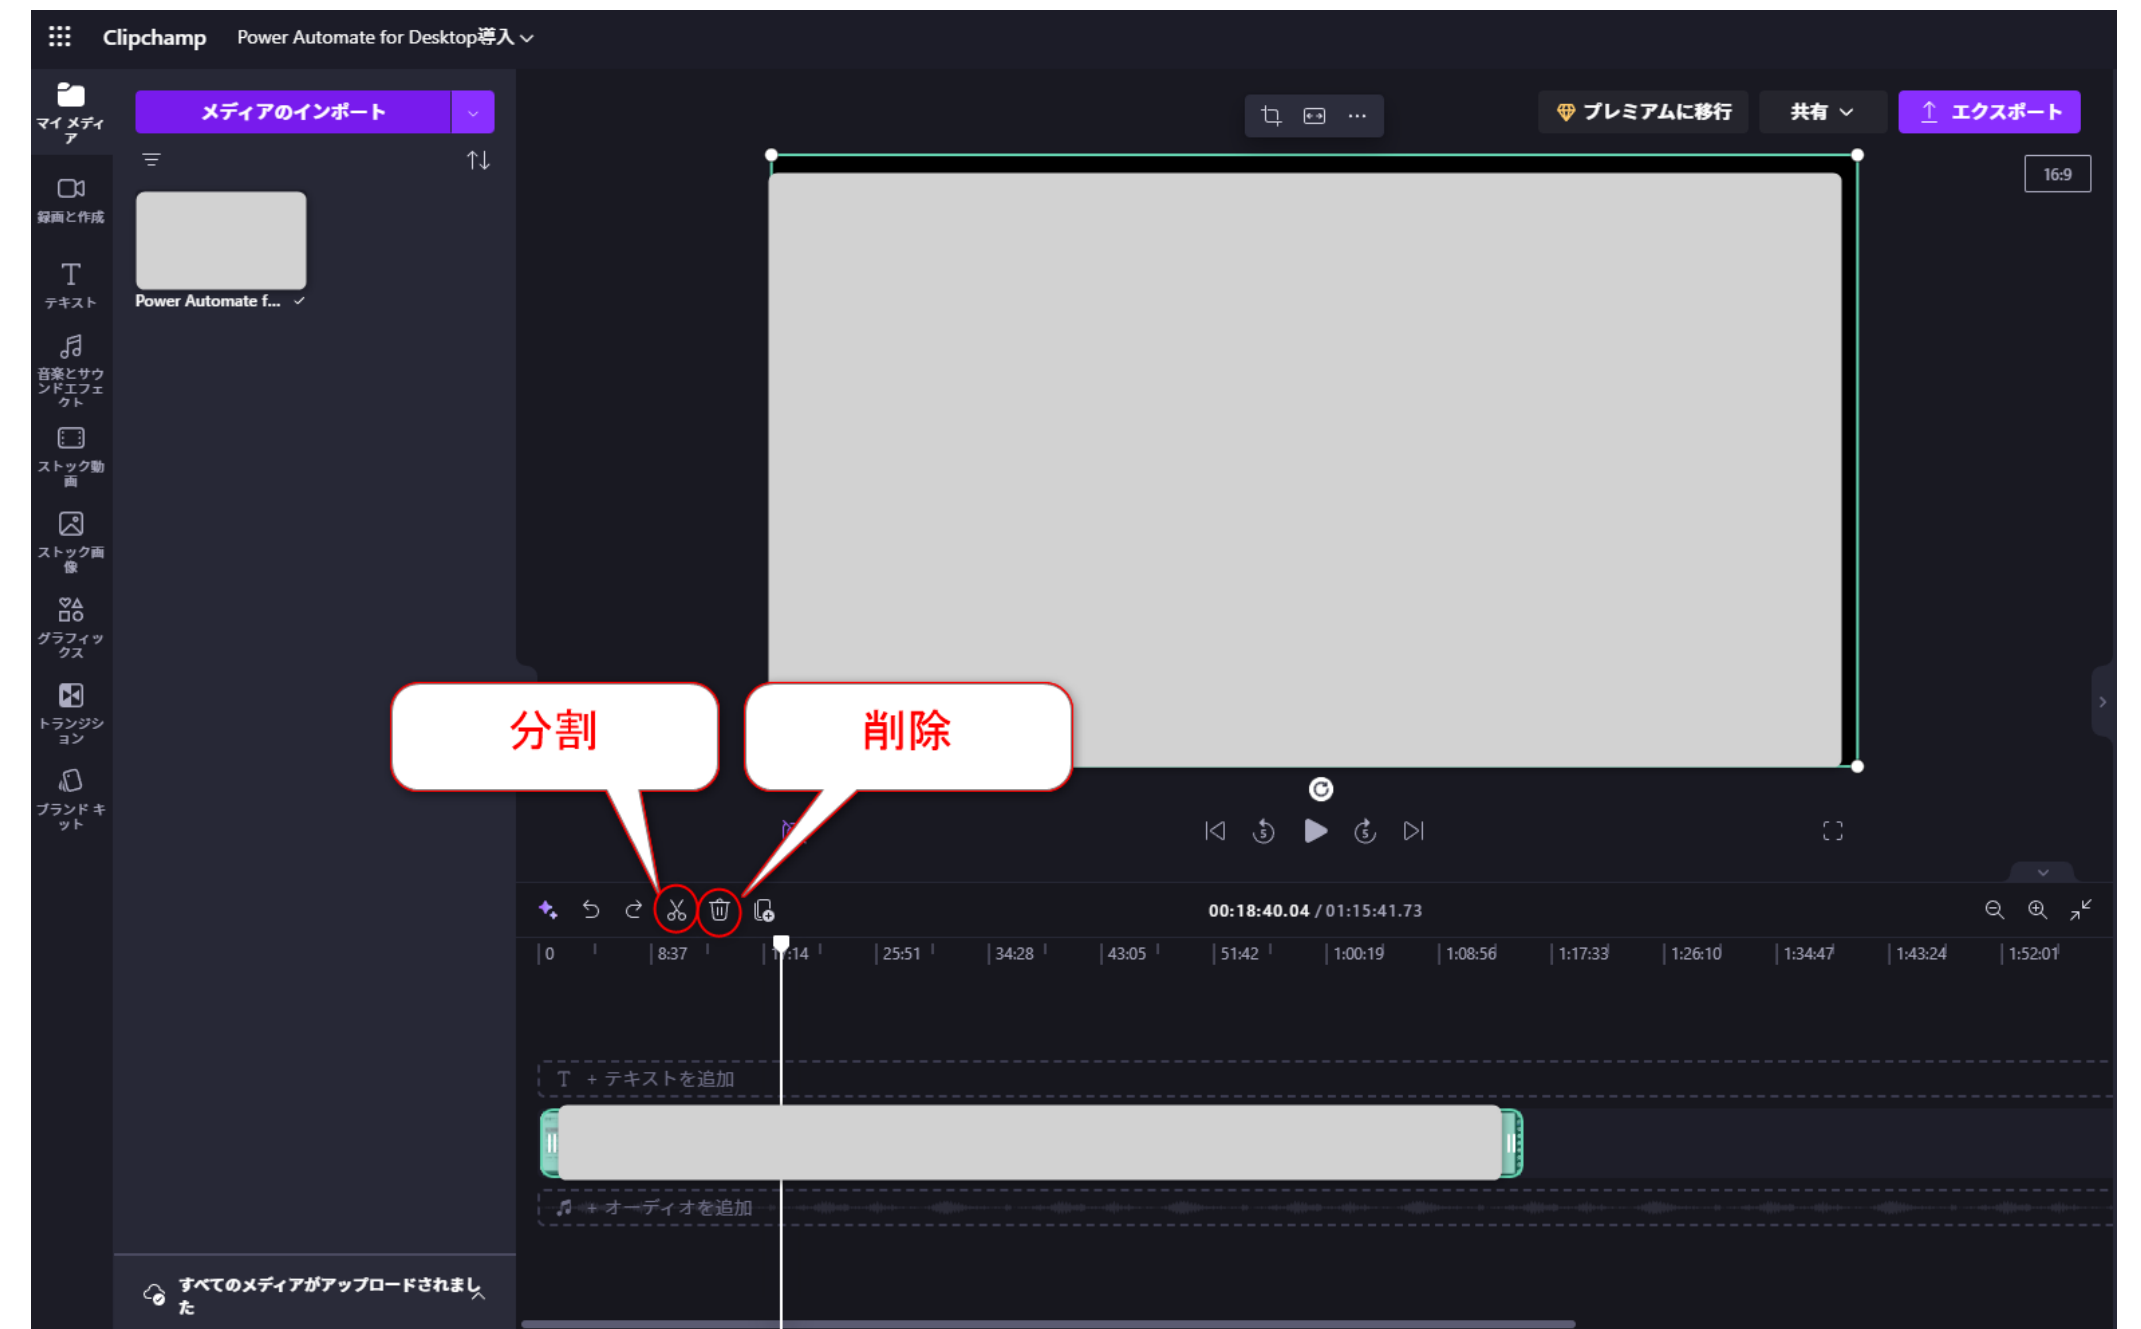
Clipchamp Power Automate for Desktop導入

マイ メディア

録画と作成

テキスト

音楽とサウンドエフェクト

ストック動画

ストック画像

グラフィックス

トランジション

ブランド キット

メディアのインポート

Power Automate f...

プレミアムに移行 共有 エクスポート

16:9

分割

削除

00:18:40.04 / 01:15:41.73

0 8:37 17:14 25:51 34:28 43:05 51:42 1:00:19 1:08:56 1:17:33 1:26:10 1:34:47 1:43:24 1:52:01

+ テキストを追加

+ オーディオを追加

すべてのメディアがアップロードされました